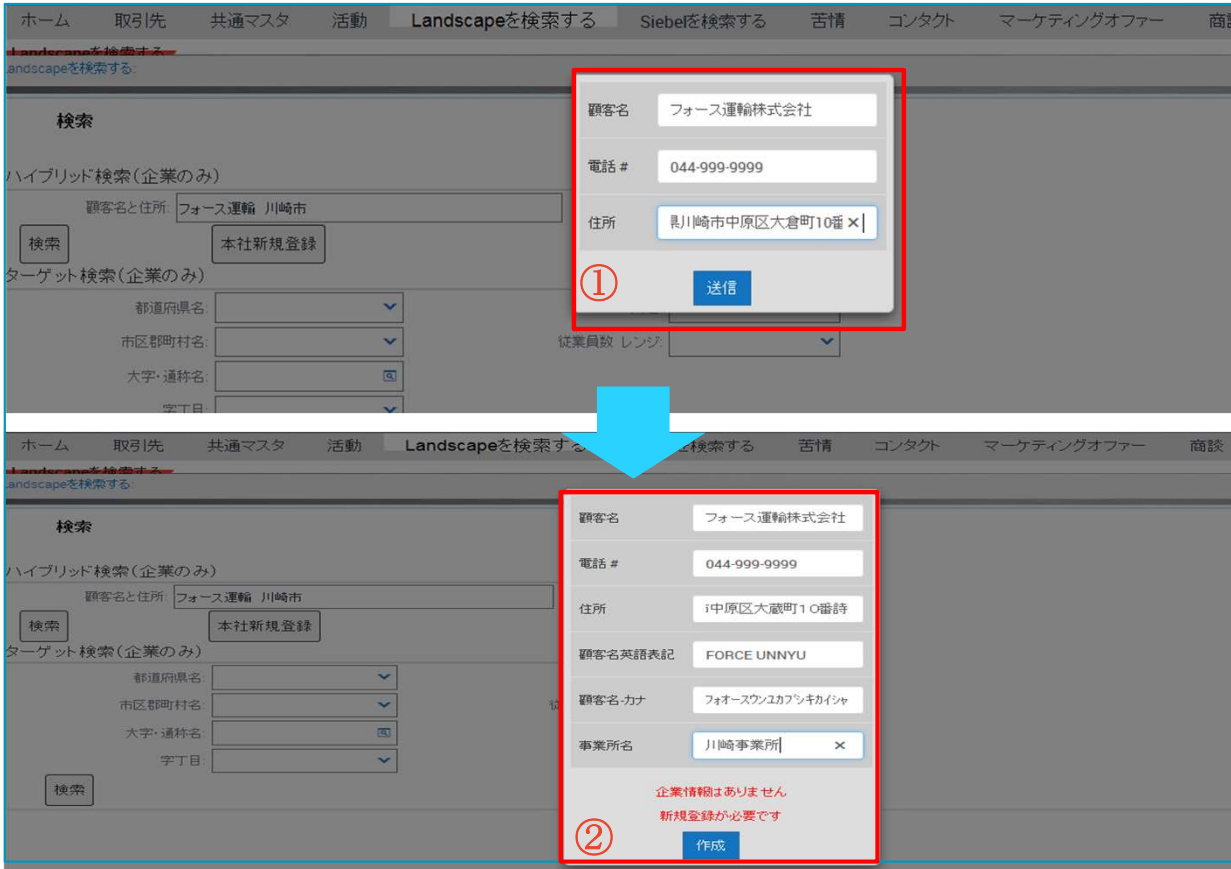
ホーム　取引先　共通マスタ　活動　Landscapeを検索する　Siebelを検索する　苦情　コンタクト　マーケティングオファー　商談

Landscapeを検索する

Landscapeを検索する

検索

ハイブリッド検索（企業のみ）

顧客名と住所: フォース運輸 川崎市

検索　本社新規登録

ターゲット検索（企業のみ）

都道府県名:

市区郡町村名:

大字・通称名:

字丁目:

従業員数 レンジ:

顧客名　フォース運輸株式会社

電話 #　044-999-9999

住所　県川崎市中原区大倉町10番 ×

①

送信

ホーム　取引先　共通マスタ　活動　Landscapeを検索する　を検索する　苦情　コンタクト　マーケティングオファー　商談

Landscapeを検索する

Landscapeを検索する

検索

ハイブリッド検索（企業のみ）

顧客名と住所: フォース運輸 川崎市

検索　本社新規登録

ターゲット検索（企業のみ）

都道府県名:

市区郡町村名:

大字・通称名:

字丁目:

検索

顧客名　フォース運輸株式会社

電話 #　044-999-9999

住所　i中原区大蔵町１０番詩

顧客名英語表記　FORCE UNNYU

顧客名-カナ　ﾌｫｵｰｽｳﾝﾕｶﾌﾟｼｷｶｲｼｬ

事業所名　川崎事業所 ×

企業情報はありません

新規登録が必要です

②

作成